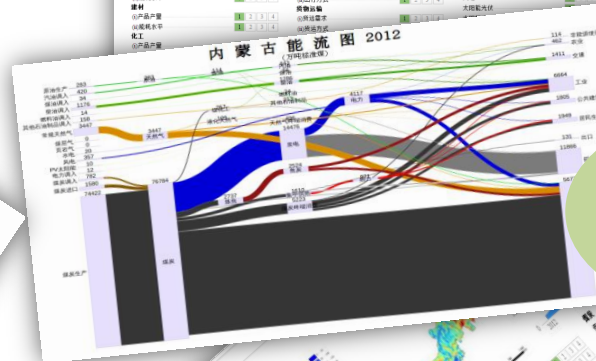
建材
①产品产量
②能耗水平
化工
①产品产量
②能耗水平
货物运输
①货运需求
②货运方式
太阳能光伏

内 蒙 古 能 流 图 2012
（万吨标准煤）

原油生产 293
汽油调入 420
柴油调入 1176
燃料油调入 14
其他石油制品 168
常规天然气 3447
煤层气 0
页岩气 0
水电 357
风电 20
PV太阳能 12
电力调入 762
焦炭调入 1590
煤炭调入 74422
煤炭生产

3447 天然气
76785
煤炭
炼油
石油制品
炼焦
供热
发电
其他能源转换
4117 电力
2024 焦炭
3727 焦炭
1615 热力
5223 原煤
14478

114 生物质能
462 农业
1411 交通
6684 工业
1805 公共建筑
1949 居民
231
11986
587